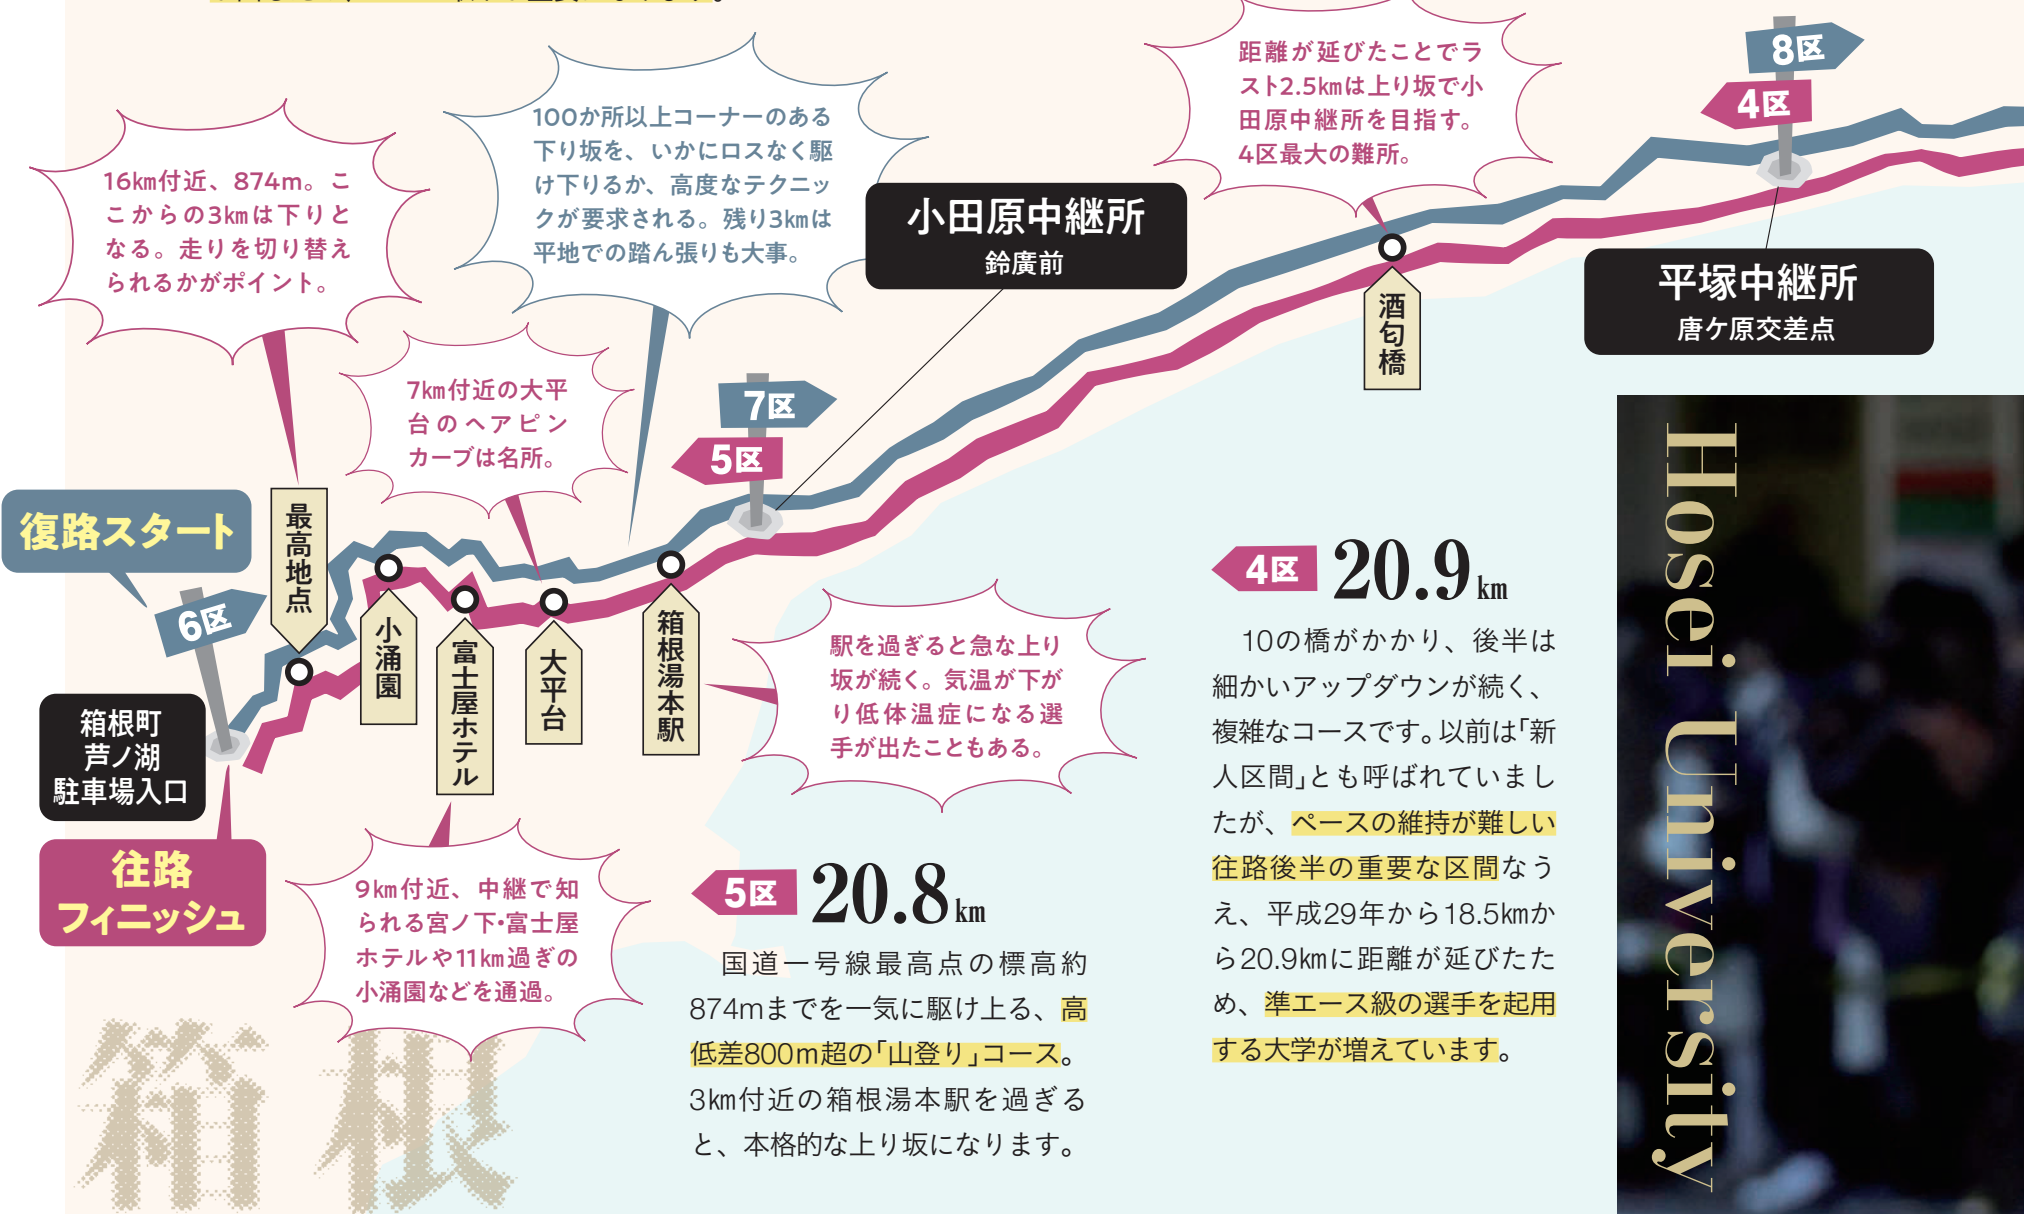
16km付近、874m。ここからの3kmは下りとなる。走りを切り替えられるかがポイント。

100か所以上コーナーのある下り坂を、いかにロスなく駆け下りるか、高度なテクニックが要求される。残り3kmは平地での踏ん張りも大事。

小田原中継所
鈴廣前

距離が延びたことでラスト2.5kmは上り坂で小田原中継所を目指す。4区最大の難所。

8区
4区

平塚中継所
唐ケ原交差点

酒匂橋

7km付近の大平台のヘアピンカーブは名所。

7区
5区

復路スタート

6区

最高地点

小涌園

富士屋ホテル

大平台

箱根湯本駅

駅を過ぎると急な上り坂が続く。気温が下がり低体温症になる選手が出たこともある。

箱根町
芦ノ湖
駐車場入口

往路
フィニッシュ

9km付近、中継で知られる宮ノ下・富士屋ホテルや11km過ぎの小涌園などを通過。

4区 20.9km

10の橋がかかり、後半は細かいアップダウンが続く、複雑なコースです。以前は「新人区間」とも呼ばれていましたが、ペースの維持が難しい往路後半の重要な区間なうえ、平成29年から18.5kmから20.9kmに距離が延びたため、準エース級の選手を起用する大学が増えています。

5区 20.8km

国道一号線最高点の標高約874mまでを一気に駆け上る、高低差800m超の「山登り」コース。3km付近の箱根湯本駅を過ぎると、本格的な上り坂になります。

Hosei University

箱根